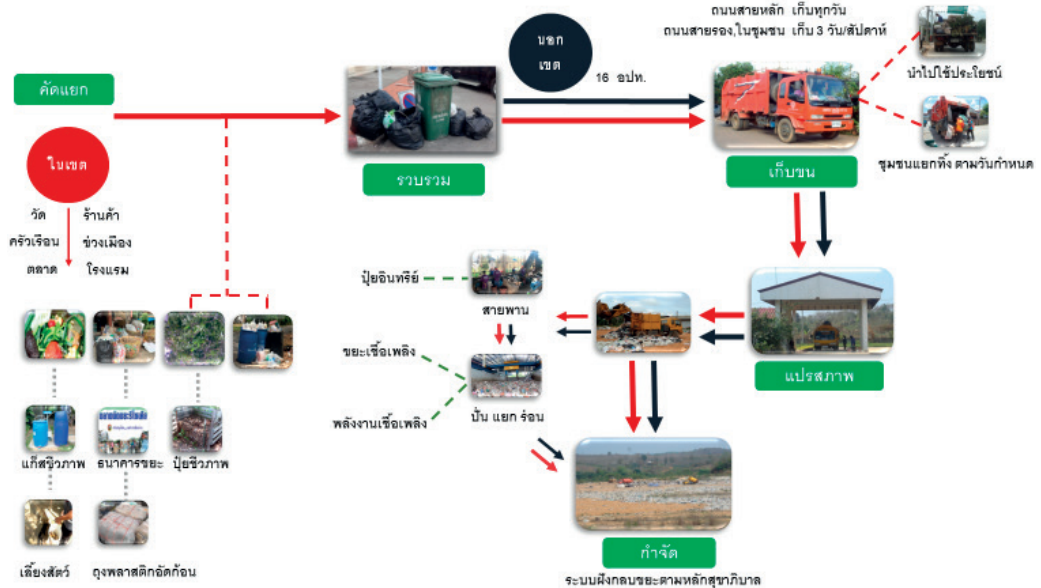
คัดแยก

ในเขต

วัด
ครัวเรือน
ตลาด

ร้านค้า
ข่วงเมือง
โรงแรม

นอกเขต

16 อปท.

รวบรวม

ถนนสายหลัก เก็บทุกวัน
ถนนสายรอง,ในชุมชน เก็บ 3 วัน/สัปดาห์

นำไปใช้ประโยชน์

ชุมชนแยกทิ้ง ตามวันกำหนด

เก็บขน

แปรสภาพ

ปุ๋ยอินทรีย์

สายพาน

ขยะเชื้อเพลิง

พลังงานเชื้อเพลิง

ปั่น แยก ร่อน

แก๊สชีวภาพ

ธนาคารขยะ

ปุ๋ยชีวภาพ

เลี้ยงสัตว์

ถุงพลาสติกอัดก้อน

กำจัด

ระบบฝังกลบขยะตามหลักสุขาภิบาล